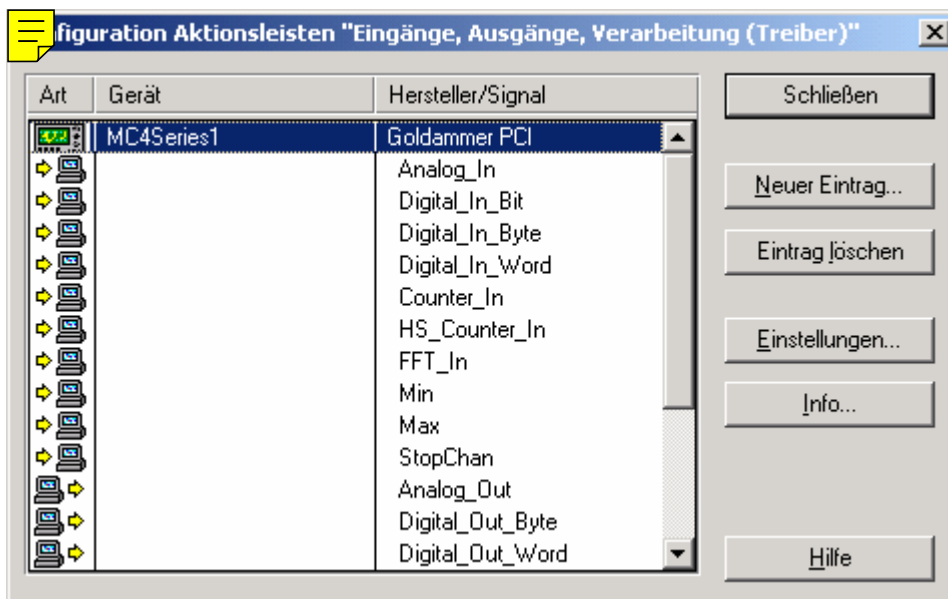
figuration Aktionsleisten "Eingänge, Ausgänge, Verarbeitung (Treiber)"

| Art | Gerät | Hersteller/Signal |
|---|---|---|
| | MC4Series1 | Goldammer PCI |
| | | Analog_In |
| | | Digital_In_Bit |
| | | Digital_In_Byte |
| | | Digital_In_Word |
| | | Counter_In |
| | | HS_Counter_In |
| | | FFT_In |
| | | Min |
| | | Max |
| | | StopChan |
| | | Analog_Out |
| | | Digital_Out_Byte |
| | | Digital_Out_Word |

Schließen

Neuer Eintrag...

Eintrag löschen

Einstellungen...

Info...

Hilfe